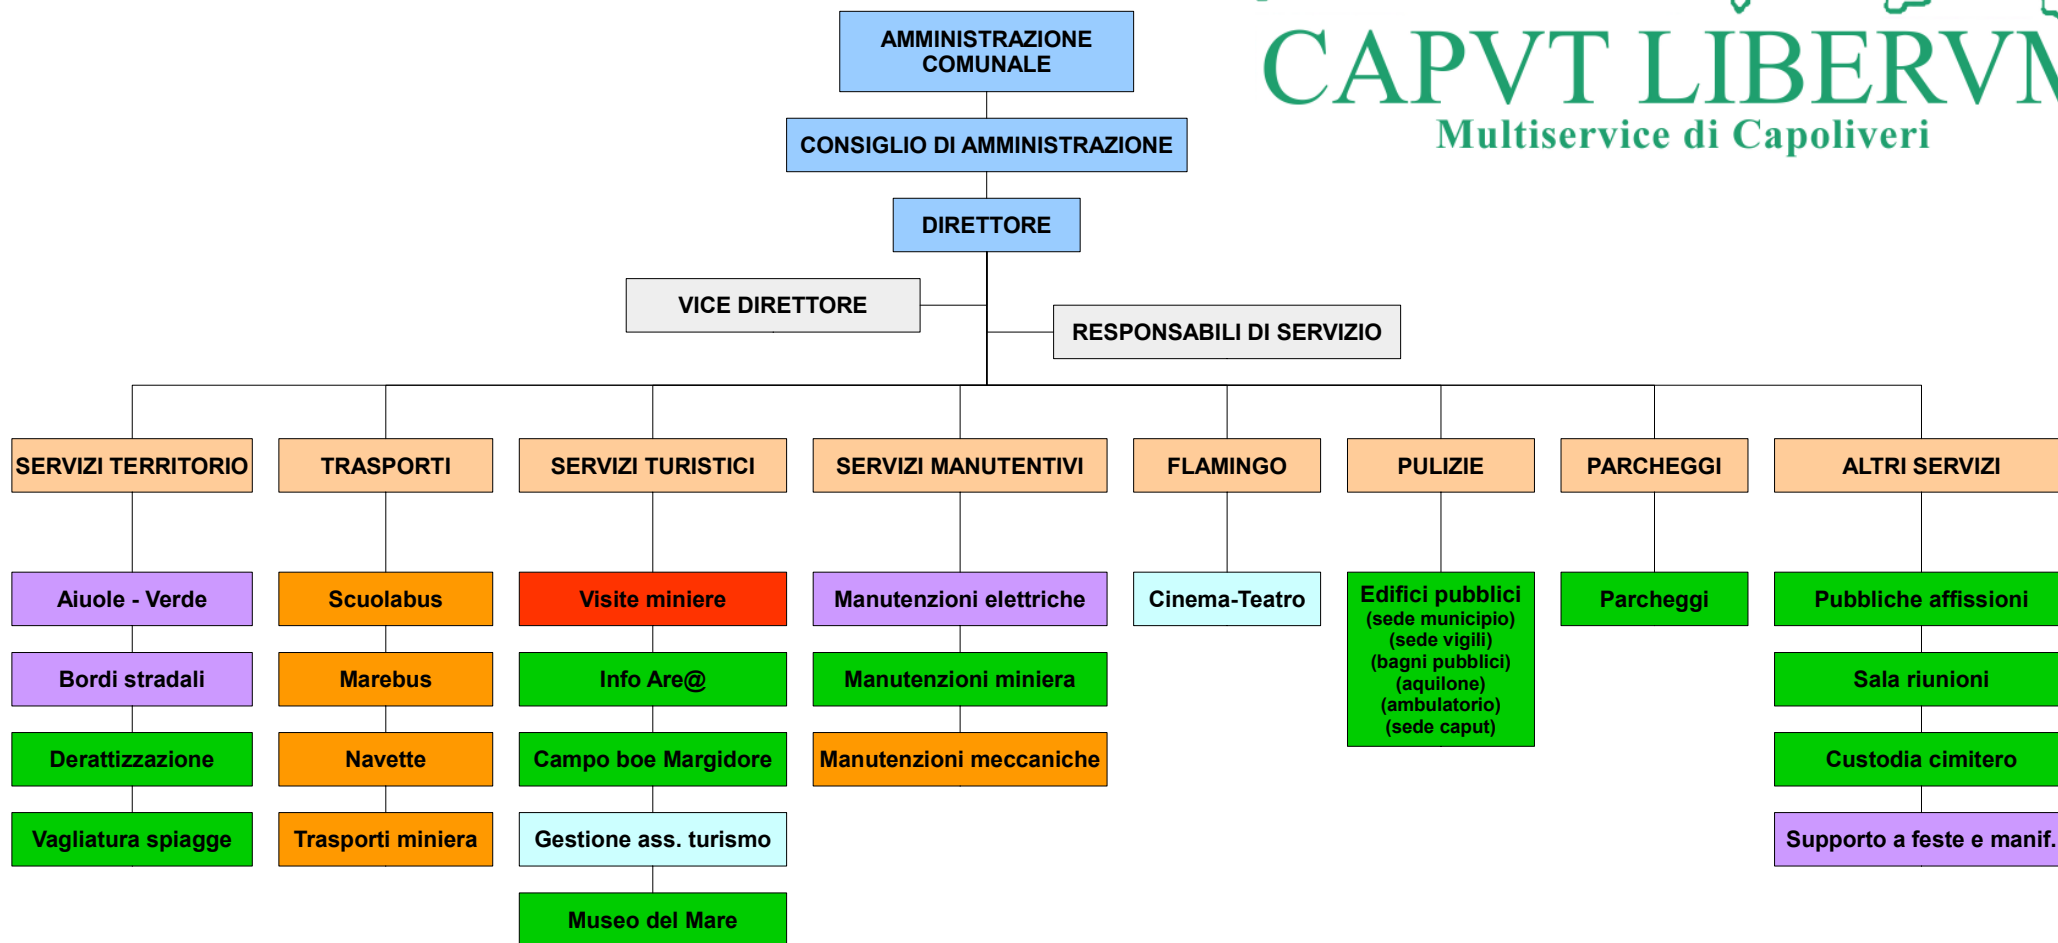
AMMINISTRAZIONE COMUNALE

CONSIGLIO DI AMMINISTRAZIONE

DIRETTORE

VICE DIRETTORE

RESPONSABILI DI SERVIZIO

CAPVT LIBERVM
Multiservice di Capoliveri

SERVIZI TERRITORIO
Aiuole - Verde
Bordi stradali
Derattizzazione
Vagliatura spiagge

TRASPORTI
Scuolabus
Marebus
Navette
Trasporti miniera

SERVIZI TURISTICI
Visite miniere
Info Are@
Campo boe Margidore
Gestione ass. turismo
Museo del Mare

SERVIZI MANUTENTIVI
Manutenzioni elettriche
Manutenzioni miniera
Manutenzioni meccaniche

FLAMINGO
Cinema-Teatro

PULIZIE
Edifici pubblici (sede municipio) (sede vigili) (bagni pubblici) (aquilone) (ambulatorio) (sede caput)

PARCHEGGI
Parcheggi

ALTRI SERVIZI
Pubbliche affissioni
Sala riunioni
Custodia cimitero
Supporto a feste e manif.